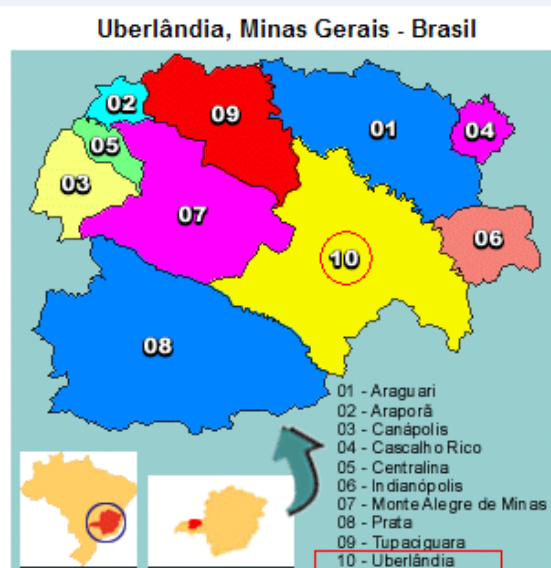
Uberlândia, Minas Gerais - Brasil

02
09
01
04
05
03
07
10
06
08

01 - Araguari
02 - Araporã
03 - Canápolis
04 - Cascalho Rico
05 - Centralina
06 - Indianópolis
07 - Monte Alegre de Minas
08 - Prata
09 - Tupaciguara
10 - Uberlândia